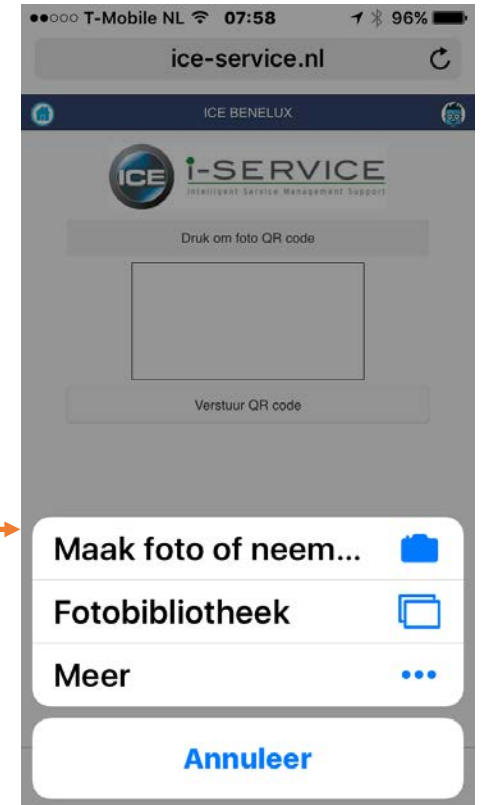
●●○○○ T-Mobile NL 07:58 96%

ice-service.nl

ICE BENELUX

ICE i-SERVICE
Intelligent Service Management Support

Druk om foto QR code

Verstuur QR code

Maak foto of neem...

Fotobibliotheek

Meer

Annuleer